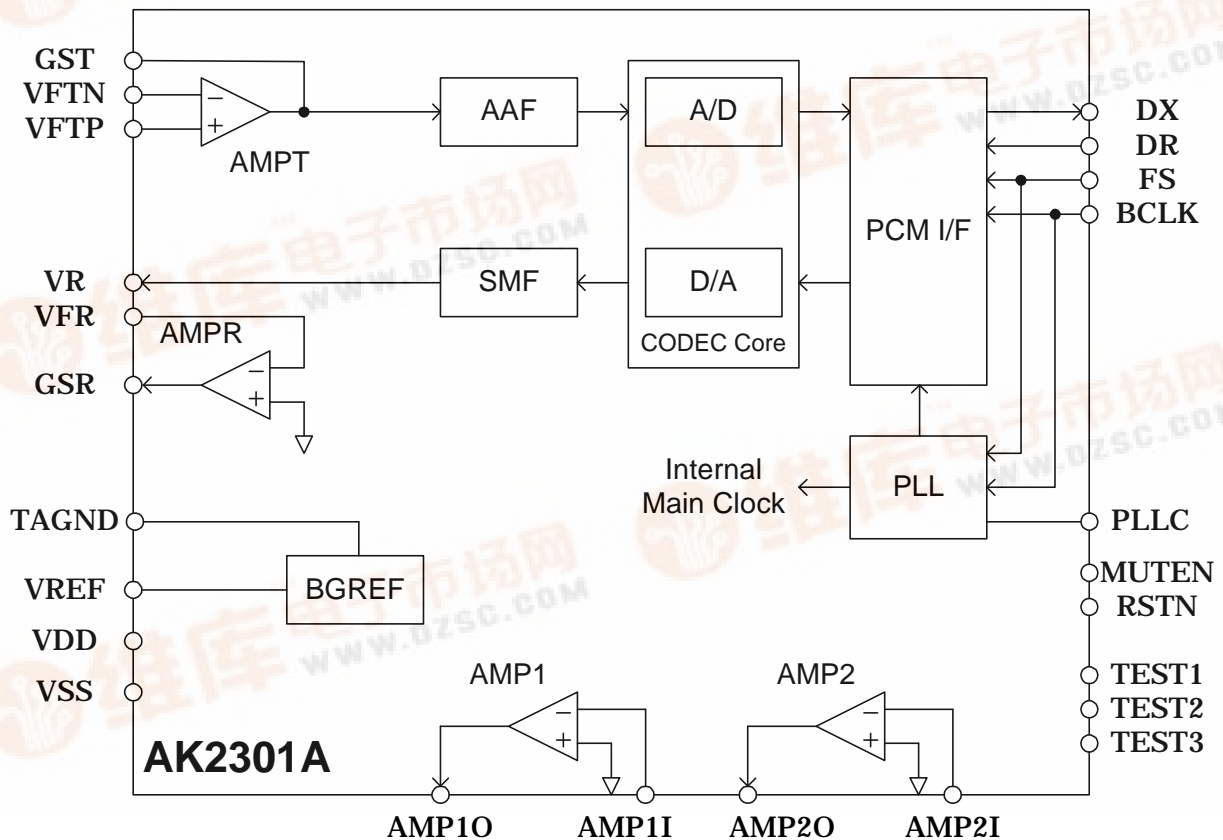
GST
VFTN
VFTP
AMPT
AAF
A/D
D/A
CODEC Core
PCM I/F
DX
DR
FS
BCLK
VR
VFR
AMPR
GSR
SMF
Internal
Main Clock
PLL
PLLC
TAGND
VREF
BGREF
VDD
VSS
MUTEN
RSTN
TEST1
TEST2
TEST3
AMP1
AMP2
AK2301A
AMP1O
AMP1I
AMP2O
AMP2I
www.DZSC.COM
www.DZSC.COM
www.DZSC.COM
www.DZSC.COM